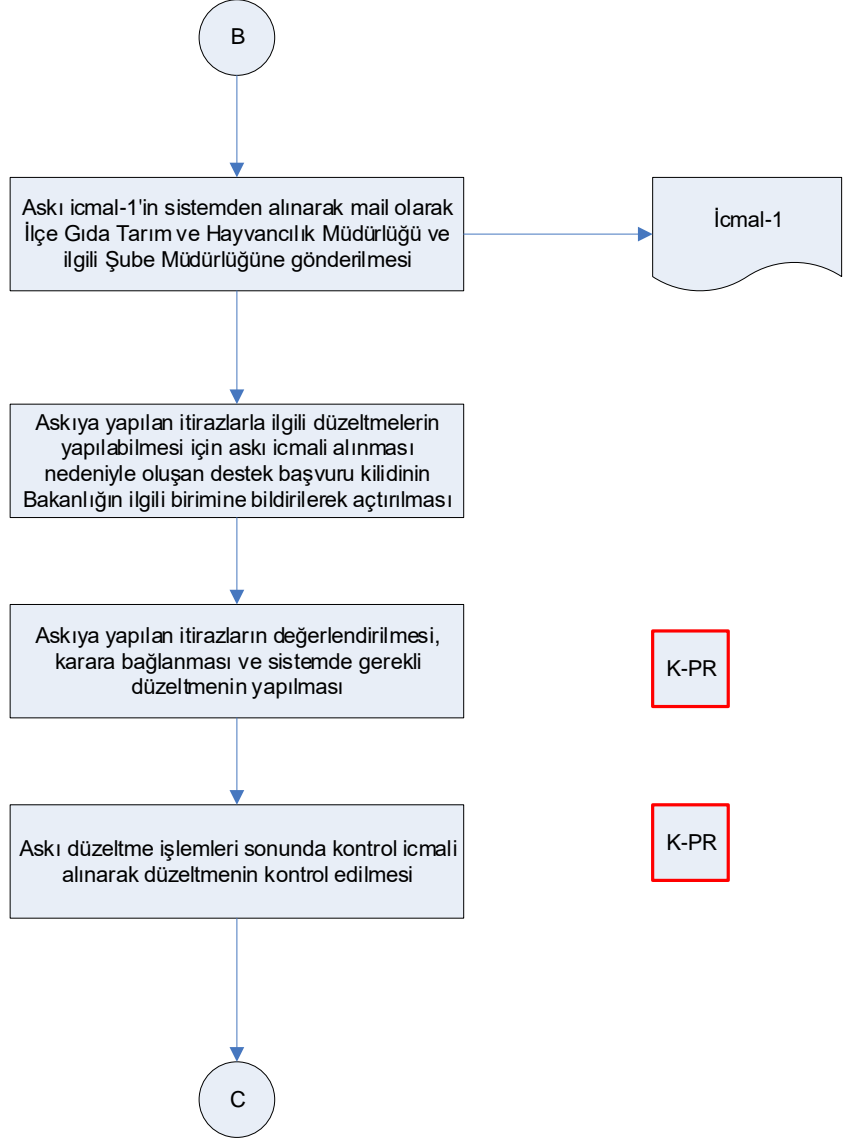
B

Askı icmal-1'in sistemden alınarak mail olarak İlçe Gıda Tarım ve Hayvancılık Müdürlüğü ve ilgili Şube Müdürlüğüne gönderilmesi

İcmal-1

Askıya yapılan itirazlarla ilgili düzeltmelerin yapılabilmesi için askı icmali alınması nedeniyle oluşan destek başvuru kilidinin Bakanlığın ilgili birimine bildirilerek açtırılması

Askıya yapılan itirazların değerlendirilmesi, karara bağlanması ve sistemde gerekli düzeltmenin yapılması

K-PR

Askı düzeltme işlemleri sonunda kontrol icmali alınarak düzeltmenin kontrol edilmesi

K-PR

C